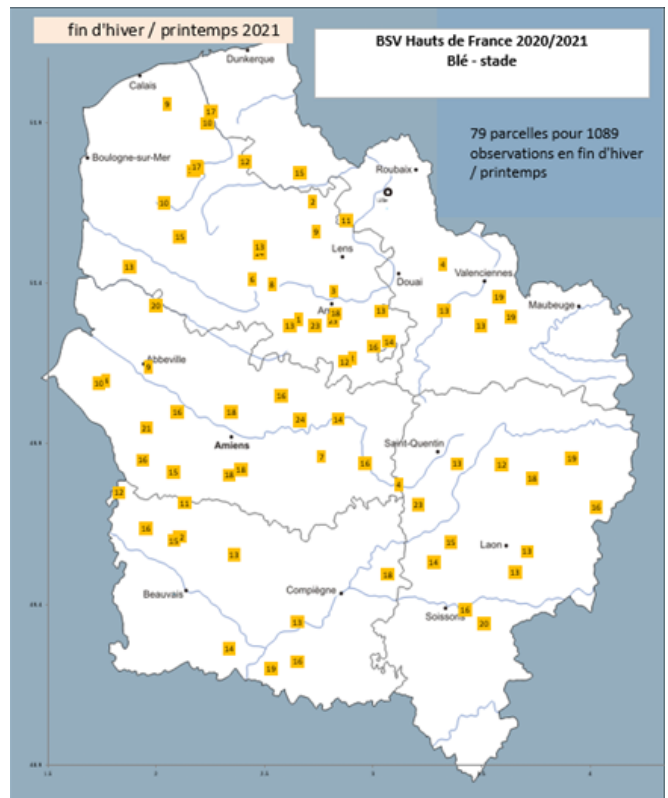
fin d'hiver / printemps 2021

BSV Hauts de France 2020/2021
Blé - stade

79 parcelles pour 1089 observations en fin d'hiver / printemps

Dunkerque
Calais
9
17
16
Boulogne-sur-Mer
17
12
15
Roubaix
2
10
11
15
9
13
Lens
13
6
8
4
Douai
Valenciennes
3
20
Arras
18
13
13
19
Maubeuge
13
1
23
13
19
14
16
12
1
Abbeville
10
9
16
16
18
24
14
21
Amiens
Saint-Quentin
16
15
18
18
7
16
13
12
18
19
4
12
11
23
16
16
15
2
15
Laon
13
13
14
18
13
Beauvais
Compiègne
16
Soissons
20
13
14
19
16